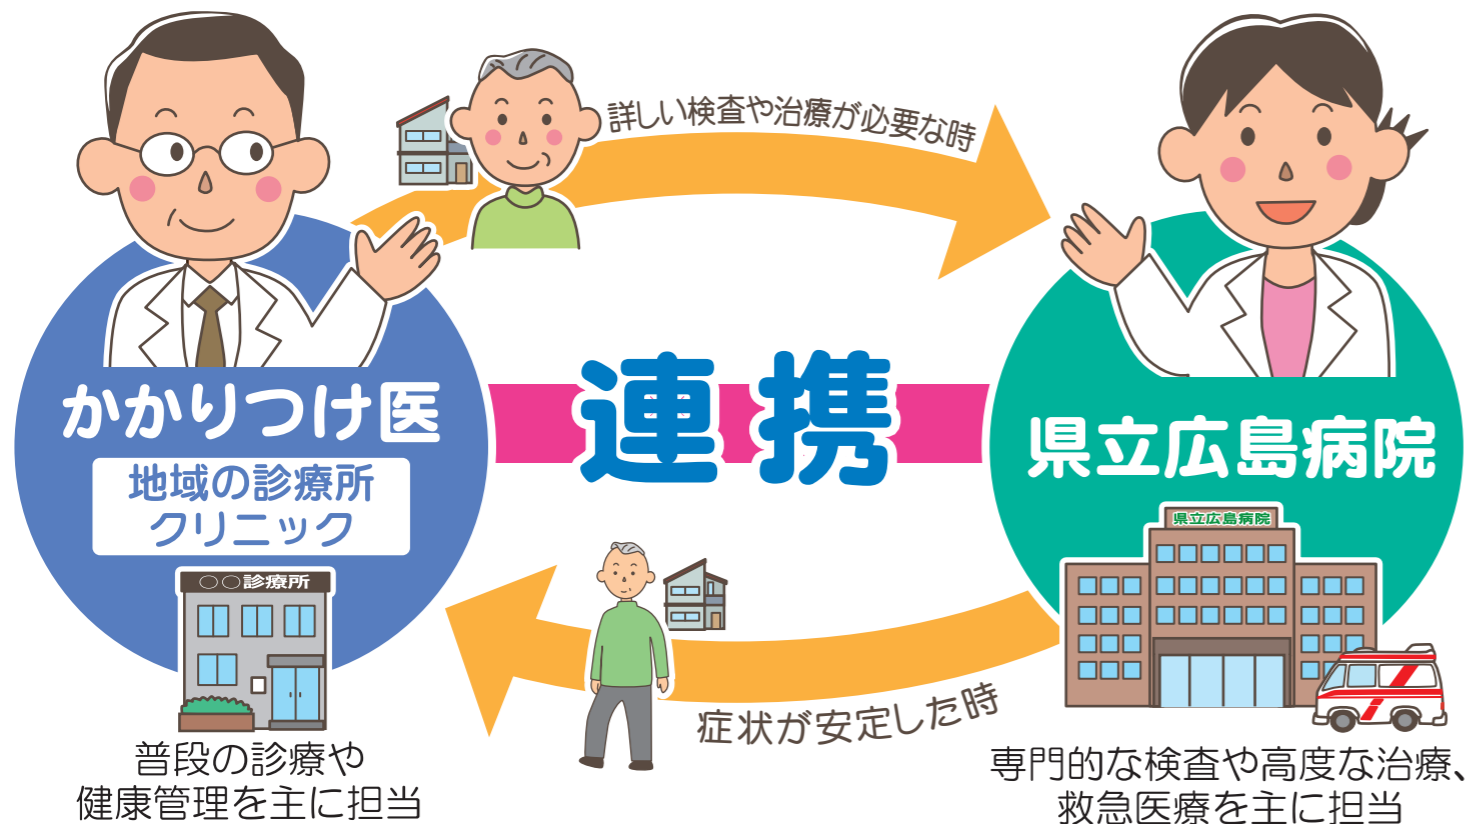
詳しい検査や治療が必要な時

かかりつけ医

地域の診療所
クリニック

○○診療所

普段の診療や
健康管理を主に担当

連携

県立広島病院

県立広島病院

症状が安定した時

専門的な検査や高度な治療、
救急医療を主に担当